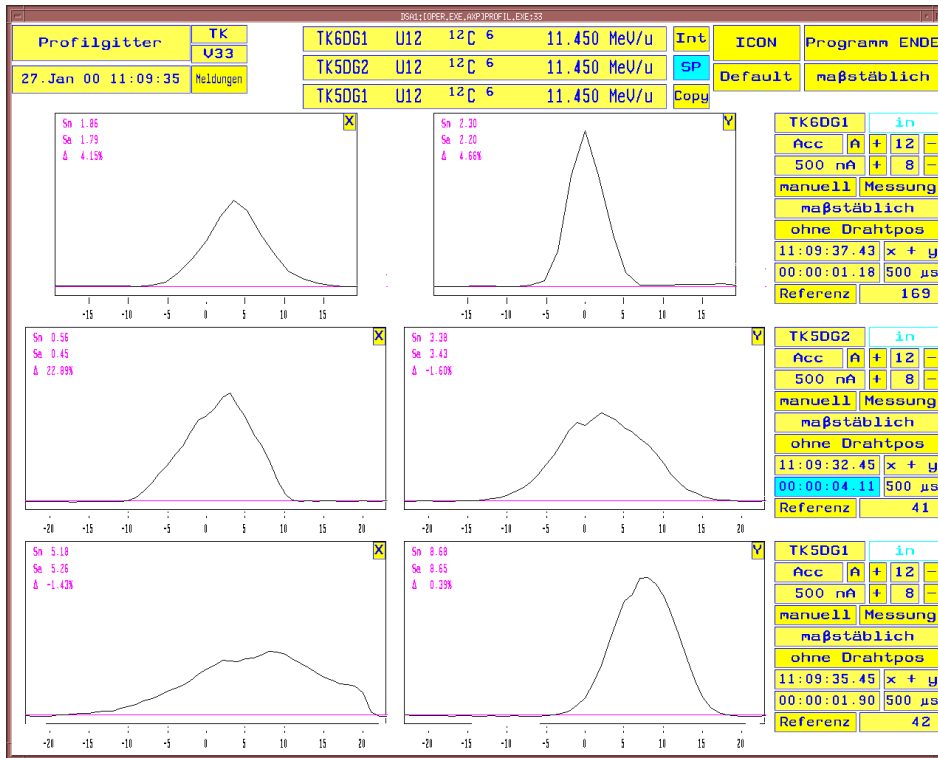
DSA1:[OPER.EXE.AXP]PROFIL.EXE;33

Profilgitter
TK
V33
27.Jan 00 11:09:35
Meldungen

TK6DG1 U12 $^{12}C$ 6 11.450 MeV/u
TK5DG2 U12 $^{12}C$ 6 11.450 MeV/u
TK5DG1 U12 $^{12}C$ 6 11.450 MeV/u

Int
SP
Copy
ICON
Default
Programm ENDE
maßstäblich

Sm 1.86
Sa 1.79
Δ 4.15%
X
-15 -10 -5 0 5 10 15

Sm 2.30
Sa 2.20
Δ 4.66%
Y
-15 -10 -5 0 5 10 15

TK6DG1
in
Acc
A
+
12
–
500 nA
+
8
–
manuell
Messung
maßstäblich
ohne Drahtpos
11:09:37.43
x + y
00:00:01.18
500 µs
Referenz
169

Sm 0.56
Sa 0.45
Δ 22.89%
X
-20 -15 -10 -5 0 5 10 15 20

Sm 3.38
Sa 3.43
Δ -1.60%
Y
-20 -15 -10 -5 0 5 10 15 20

TK5DG2
in
Acc
A
+
12
–
500 nA
+
8
–
manuell
Messung
maßstäblich
ohne Drahtpos
11:09:32.45
x + y
00:00:04.11
500 µs
Referenz
41

Sm 5.18
Sa 5.26
Δ -1.43%
X
-20 -15 -10 -5 0 5 10 15 20

Sm 8.68
Sa 8.65
Δ 0.39%
Y
-20 -15 -10 -5 0 5 10 15 20

TK5DG1
in
Acc
A
+
12
–
500 nA
+
8
–
manuell
Messung
maßstäblich
ohne Drahtpos
11:09:35.45
x + y
00:00:01.90
500 µs
Referenz
42